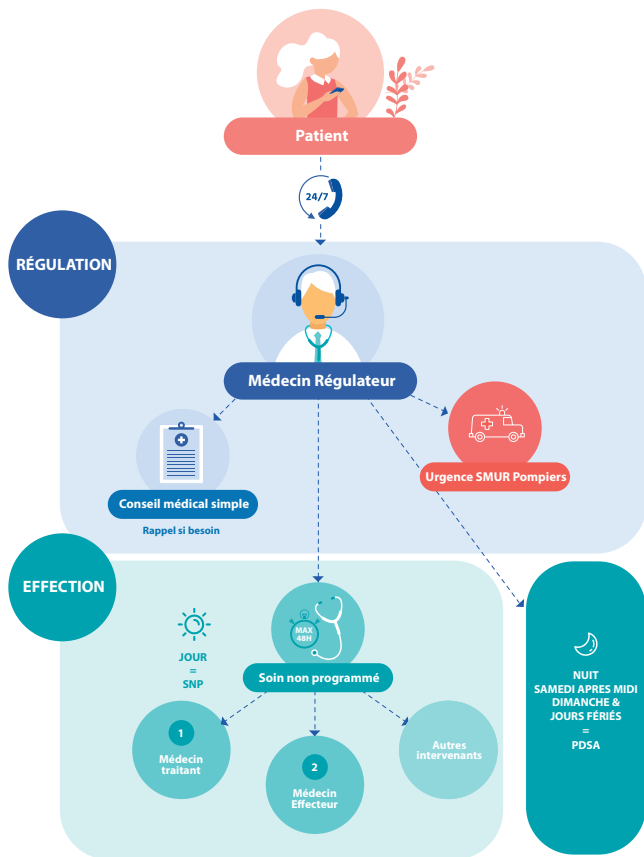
Patient

24/7

RÉGULATION

Médecin Régulateur

Conseil médical simple

Rappel si besoin

Urgence SMUR Pompiers

EFFECTION

JOUR
=
SNP

MAX 48H

Soin non programmé

1
Médecin traitant

2
Médecin Effecteur

Autres intervenants

NUIT
SAMEDI APRES MIDI
DIMANCHE &
JOURS FÉRIÉS
=
PDSA